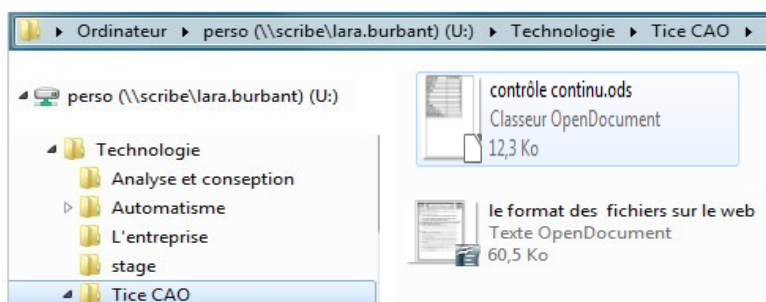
▸ Ordinateur ▸ perso (\\scribe\lara.burbant) (U:) ▸ Technologie ▸ Tice CAO ▸

perso (\\scribe\lara.burbant) (U:)
Technologie
Analyse et conseption
Automatisme
L'entreprise
stage
Tice CAO

contrôle continu.ods
Classeur OpenDocument
12,3 Ko

le format des fichiers sur le web
Texte OpenDocument
60,5 Ko